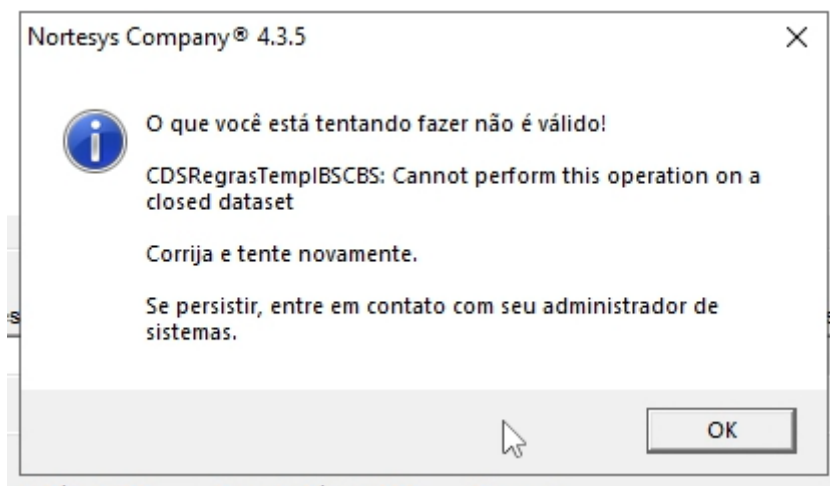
Nortesys Company® 4.3.5

×

O que você está tentando fazer não é válido!

CDSRegrasTempIBSCBS: Cannot perform this operation on a closed dataset

Corrija e tente novamente.

Se persistir, entre em contato com seu administrador de sistemas.

OK